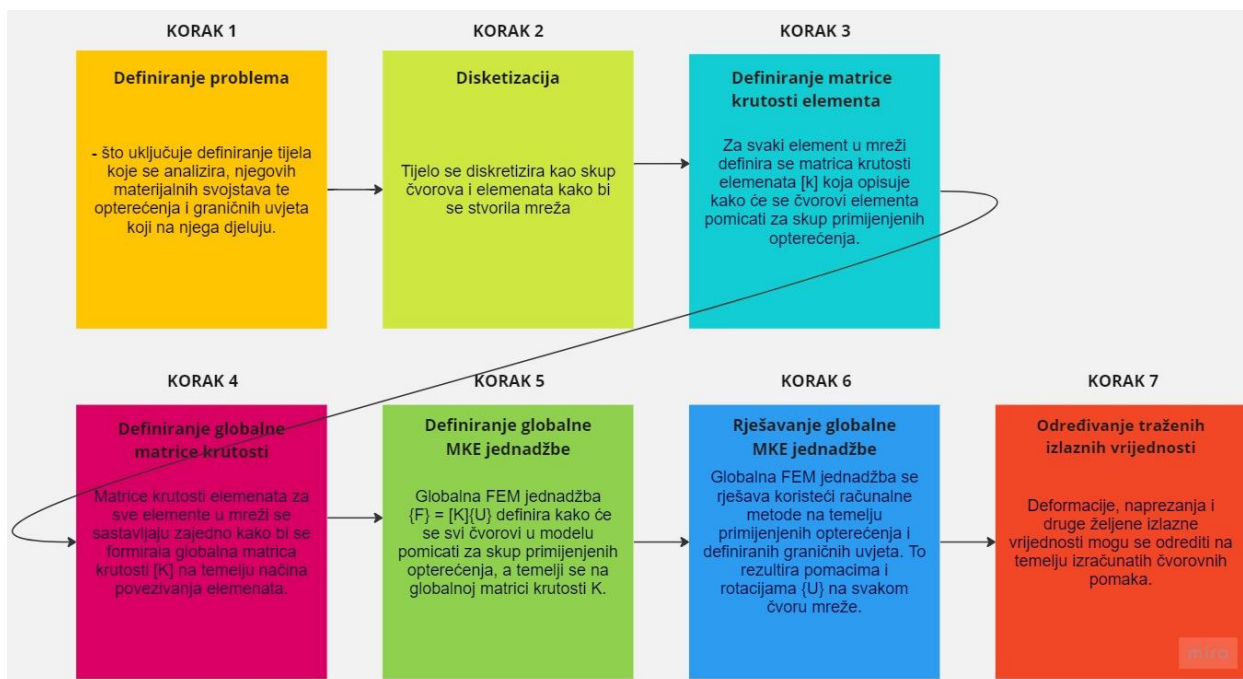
KORAK 1

Definiranje problema

- što uključuje definiranje tijela koje se analizira, njegovih materijalnih svojstava te opterećenja i graničnih uvjeta koji na njega djeluju.

KORAK 2

Disketizacija

Tijelo se diskretizira kao skup čvorova i elemenata kako bi se stvorila mreža

KORAK 3

Definiranje matrice krutosti elementa

Za svaki element u mreži definira se matrica krutosti elemenata [k] koja opisuje kako će se čvorovi elementa pomicati za skup primijenjenih opterećenja.

KORAK 4

Definiranje globalne matrice krutosti

Matrice krutosti elemenata za sve elemente u mreži se sastavljaju zajedno kako bi se formirala globalna matrica krutosti [K] na temelju načina povezivanja elemenata.

KORAK 5

Definiranje globalne MKE jednadžbe

Globalna FEM jednadžba {F} = [K]{U} definira kako će se svi čvorovi u modelu pomicati za skup primijenjenih opterećenja, a temelji se na globalnoj matrici krutosti K.

KORAK 6

Rješavanje globalne MKE jednadžbe

Globalna FEM jednadžba se rješava koristeći računalne metode na temelju primijenjenih opterećenja i definiranih graničnih uvjeta. To rezultira pomacima i rotacijama {U} na svakom čvoru mreže.

KORAK 7

Određivanje traženih izlaznih vrijednosti

Deformacije, naprezanja i druge željene izlazne vrijednosti mogu se odrediti na temelju izračunatih čvorovnih pomaka.

miro